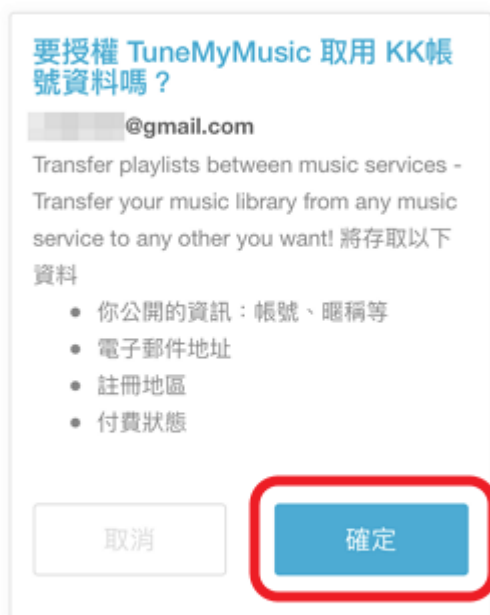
要授權 TuneMyMusic 取用 KK帳號資料嗎？

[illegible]@gmail.com

Transfer playlists between music services - Transfer your music library from any music service to any other you want! 將存取以下資料

- 你公開的資訊：帳號、暱稱等
- 電子郵件地址
- 註冊地區
- 付費狀態

取消

確定